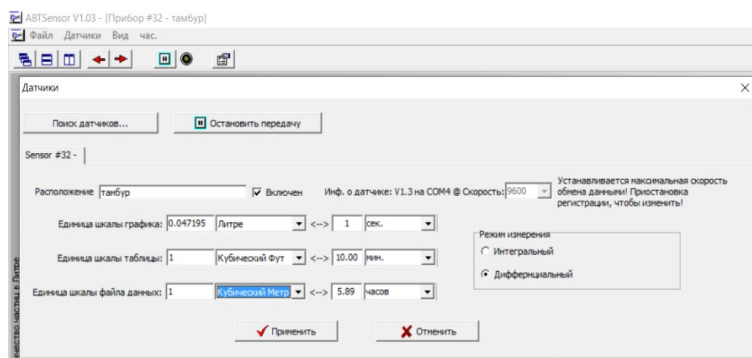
ABTSensor V1.03 - [Прибор #32 - тамбур]
Файл Датчики Вид час.

Датчики

Поиск датчиков...
Остановить передачу

Sensor #32 -

Расположение тамбур
Включен
Инф. о датчике: V1.3 на COM4 @ Скорость: 9600
Устанавливается максимальная скорость обмена данными! Приостановка регистрации, чтобы изменить!

Единица шкалы графика: 0.047195 Литре <--> 1 сек.

Единица шкалы таблицы: 1 Кубический Фут <--> 10.00 мин.

Единица шкалы файла данных: 1 Кубический Метр <--> 5.89 часов

Режим измерения
Интегральный
Дифференциальный

Применить
Отменить

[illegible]ество частиц в Литре